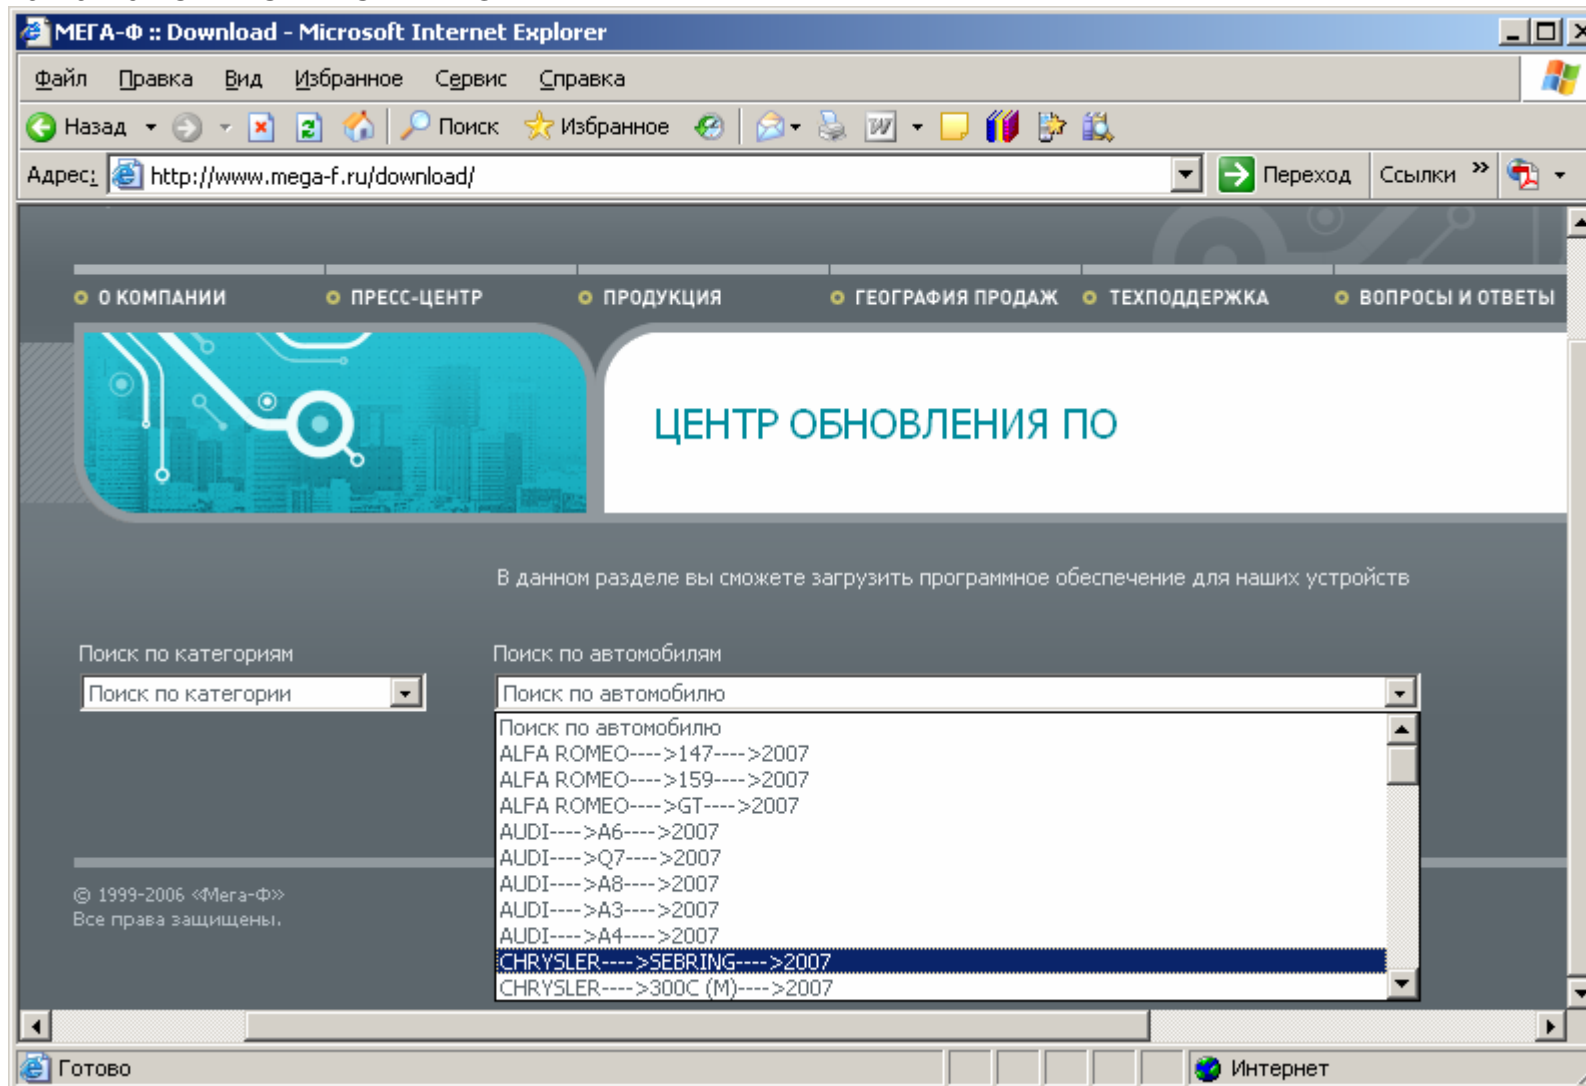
МЕГА-Ф :: Download - Microsoft Internet Explorer

Файл Правка Вид Избранное Сервис Справка

Назад Поиск Избранное

Адрес: http://www.mega-f.ru/download/ Переход Ссылки »

О КОМПАНИИ ПРЕСС-ЦЕНТР ПРОДУКЦИЯ ГЕОГРАФИЯ ПРОДАЖ ТЕХПОДДЕРЖКА ВОПРОСЫ И ОТВЕТЫ

ЦЕНТР ОБНОВЛЕНИЯ ПО

В данном разделе вы сможете загрузить программное обеспечение для наших устройств

Поиск по категориям

Поиск по категории

Поиск по автомобилям

Поиск по автомобилю

Поиск по автомобилю
ALFA ROMEO---->147---->2007
ALFA ROMEO---->159---->2007
ALFA ROMEO---->GT---->2007
AUDI---->A6---->2007
AUDI---->Q7---->2007
AUDI---->A8---->2007
AUDI---->A3---->2007
AUDI---->A4---->2007
CHRYSLER---->SEBRING---->2007
CHRYSLER---->300C (M)---->2007

© 1999-2006 «Мега-Ф»
Все права защищены.

Готово

Интернет